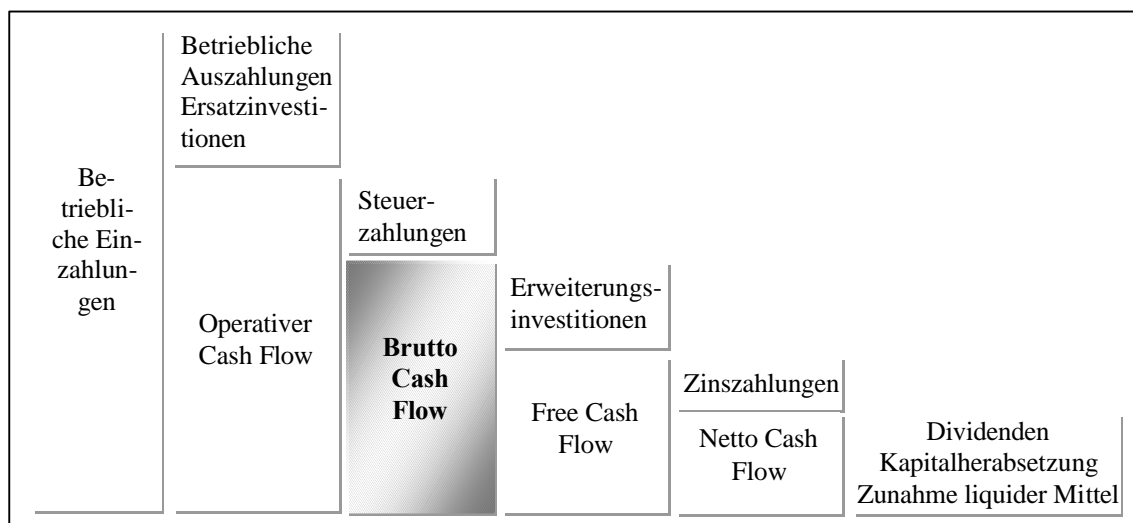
Betriebliche Einzahlungen

Betriebliche Auszahlungen Ersatzinvestitionen

Operativer Cash Flow

Steuerzahlungen

Brutto Cash Flow

Erweiterungsinvestitionen

Free Cash Flow

Zinszahlungen

Netto Cash Flow

Dividenden Kapitalherabsetzung Zunahme liquider Mittel